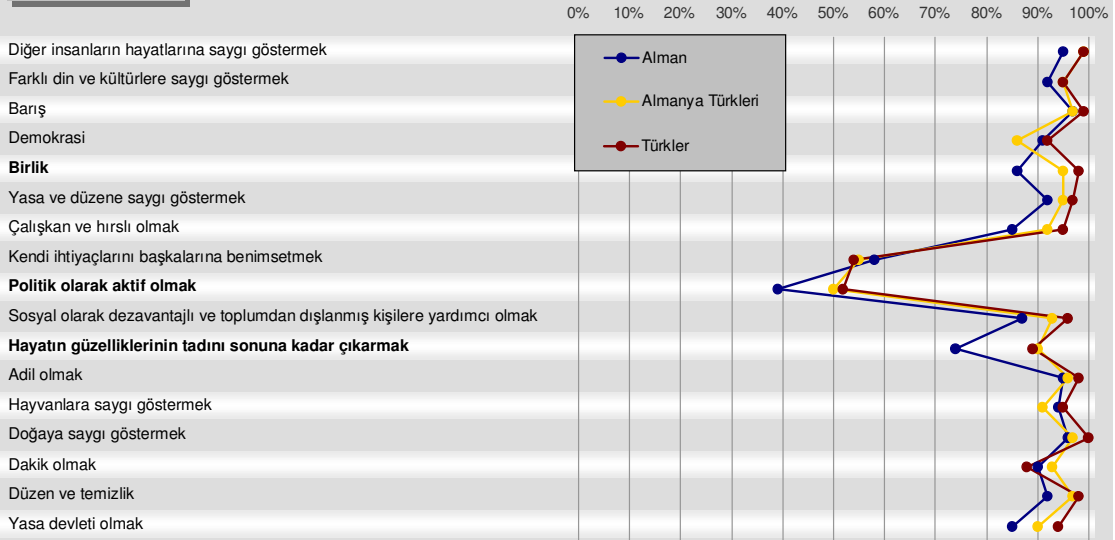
0% 10% 20% 30% 40% 50% 60% 70% 80% 90% 100%

Alman
Almanya Türkleri
Türkler

Diğer insanların hayatlarına saygı göstermek
Farklı din ve kültürlere saygı göstermek
Barış
Demokrasi
**Birlik**
Yasa ve düzene saygı göstermek
Çalışkan ve hırslı olmak
Kendi ihtiyaçlarını başkalarına benimsetmek
**Politik olarak aktif olmak**
Sosyal olarak dezavantajlı ve toplumdan dışlanmış kişilere yardımcı olmak
**Hayatın güzelliklerinin tadını sonuna kadar çıkarmak**
Adil olmak
Hayvanlara saygı göstermek
Doğaya saygı göstermek
Dakik olmak
Düzen ve temizlik
Yasa devleti olmak